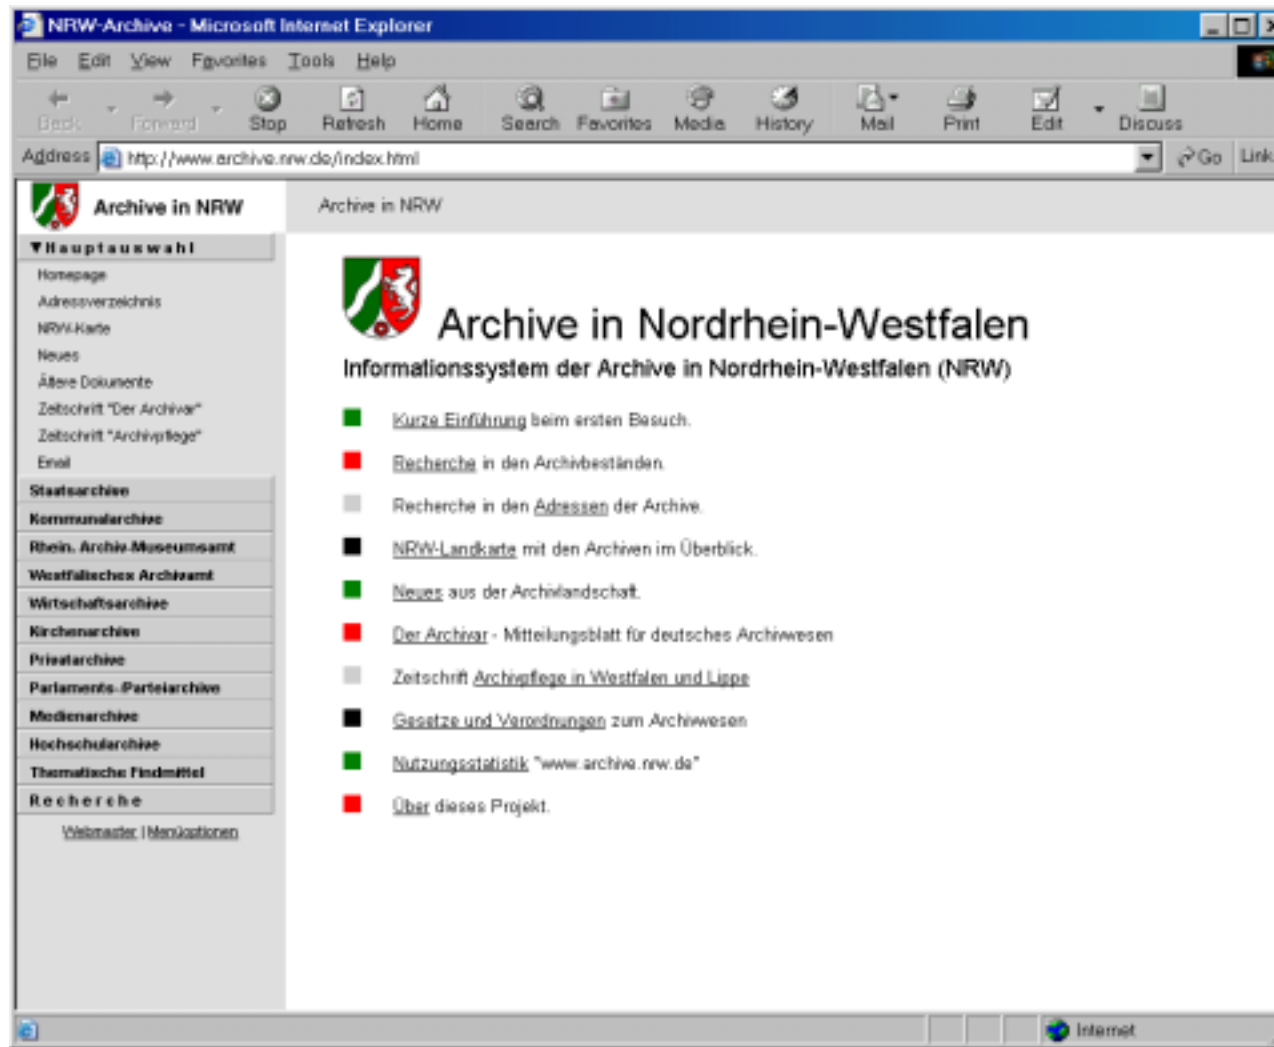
NRW-Archive - Microsoft Internet Explorer

File Edit View Favorites Tools Help

Back Forward Stop Refresh Home Search Favorites Media History Mail Print Edit Discuss

Address http://www.archive.nrw.de/index.html Go Links

Archive in NRW

▼Hauptauswahl
Homepage
Adressverzeichnis
NRW-Karte
Neues
Ältere Dokumente
Zeitschrift "Der Archivar"
Zeitschrift "Archivpflege"
Email
Staatsarchive
Kommunalarchive
Rhein. Archiv-Museumsamt
Westfälisches Archivamt
Wirtschaftsarchive
Kirchenarchive
Privatarchive
Parlaments-Parteiarchive
Medienarchive
Hochschularchive
Thematische Findmittel
Recherche
Webmaster | Menüoptionen

Archive in NRW

Archive in Nordrhein-Westfalen
Informationssystem der Archive in Nordrhein-Westfalen (NRW)

Kurze Einführung beim ersten Besuch.

Recherche in den Archivbeständen.

Recherche in den Adressen der Archive.

NRW-Landkarte mit den Archiven im Überblick.

Neues aus der Archivlandschaft.

Der Archivar - Mitteilungsblatt für deutsches Archivwesen

Zeitschrift Archivpflege in Westfalen und Lippe

Gesetze und Verordnungen zum Archivwesen

Nutzungsstatistik "www.archive.nrw.de"

Über dieses Projekt.

Internet